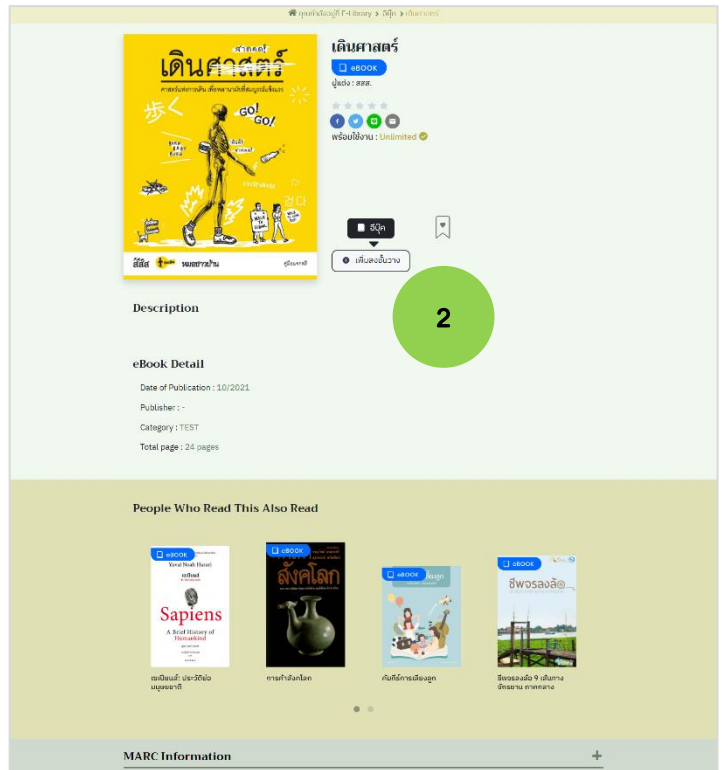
คุณกำลังอยู่ที่ T-4 library > อีบุ๊ค > เดินศาสตร์

ศาสตร์
เดินศาสตร์
ศาสตร์แห่งการเดิน เพื่อพลานามัยที่สมบูรณ์แข็งแรง
歩く
GO! GO!
สสส.
หมอชาวบ้าน

เดินศาสตร์
eBOOK
ผู้แต่ง : สสส.
พร้อมใช้งาน : Unlimited

อีบุ๊ค
เพิ่มลงชั้นวาง

2

Description

eBook Detail
Date of Publication : 10/2021
Publisher : -
Category : TEST
Total page : 24 pages

People Who Read This Also Read

eBOOK
Yuval Noah Harari
Sapiens
A Brief History of Humankind
เซเปียนส์: ประวัติย่อมนุษยชาติ

eBOOK
สังคโลก
การค้าสังคโลก

eBOOK
คัมภีร์การเลี้ยงลูก

eBOOK
ชีพจรลงล้อ
ชีพจรลงล้อ 9 เส้นทาง อีสาน ภาคกลาง

MARC Information
+